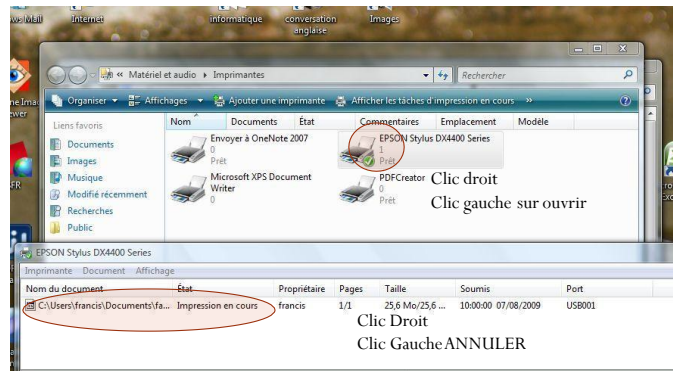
ws Mail Internet informatique conversation anglaise Images

ne Ima ewer

FR

ro Exc

« Matériel et audio ▸ Imprimantes

Rechercher

Organiser ▾ Affichages ▾ Ajouter une imprimante Afficher les tâches d'impression en cours »

Liens favoris

Documents
Images
Musique
Modifié récemment
Recherches
Public

| Nom | Documents | État | Commentaires | Emplacement | Modèle |
|---|---|---|---|---|---|

Envoyer à OneNote 2007
0
Prêt

EPSON Stylus DX4400 Series
1
Prêt

Microsoft XPS Document Writer
0

PDFCreator
0
Prêt

Clic droit

Clic gauche sur ouvrir

EPSON Stylus DX4400 Series

Imprimante Document Affichage

| Nom du document | État | Propriétaire | Pages | Taille | Soumis | Port |
|---|---|---|---|---|---|---|
| C:\Users\francis\Documents\fa... | Impression en cours | francis | 1/1 | 25,6 Mo/25,6 ... | 10:00:00 07/08/2009 | USB001 |

Clic Droit

Clic Gauche ANNULER